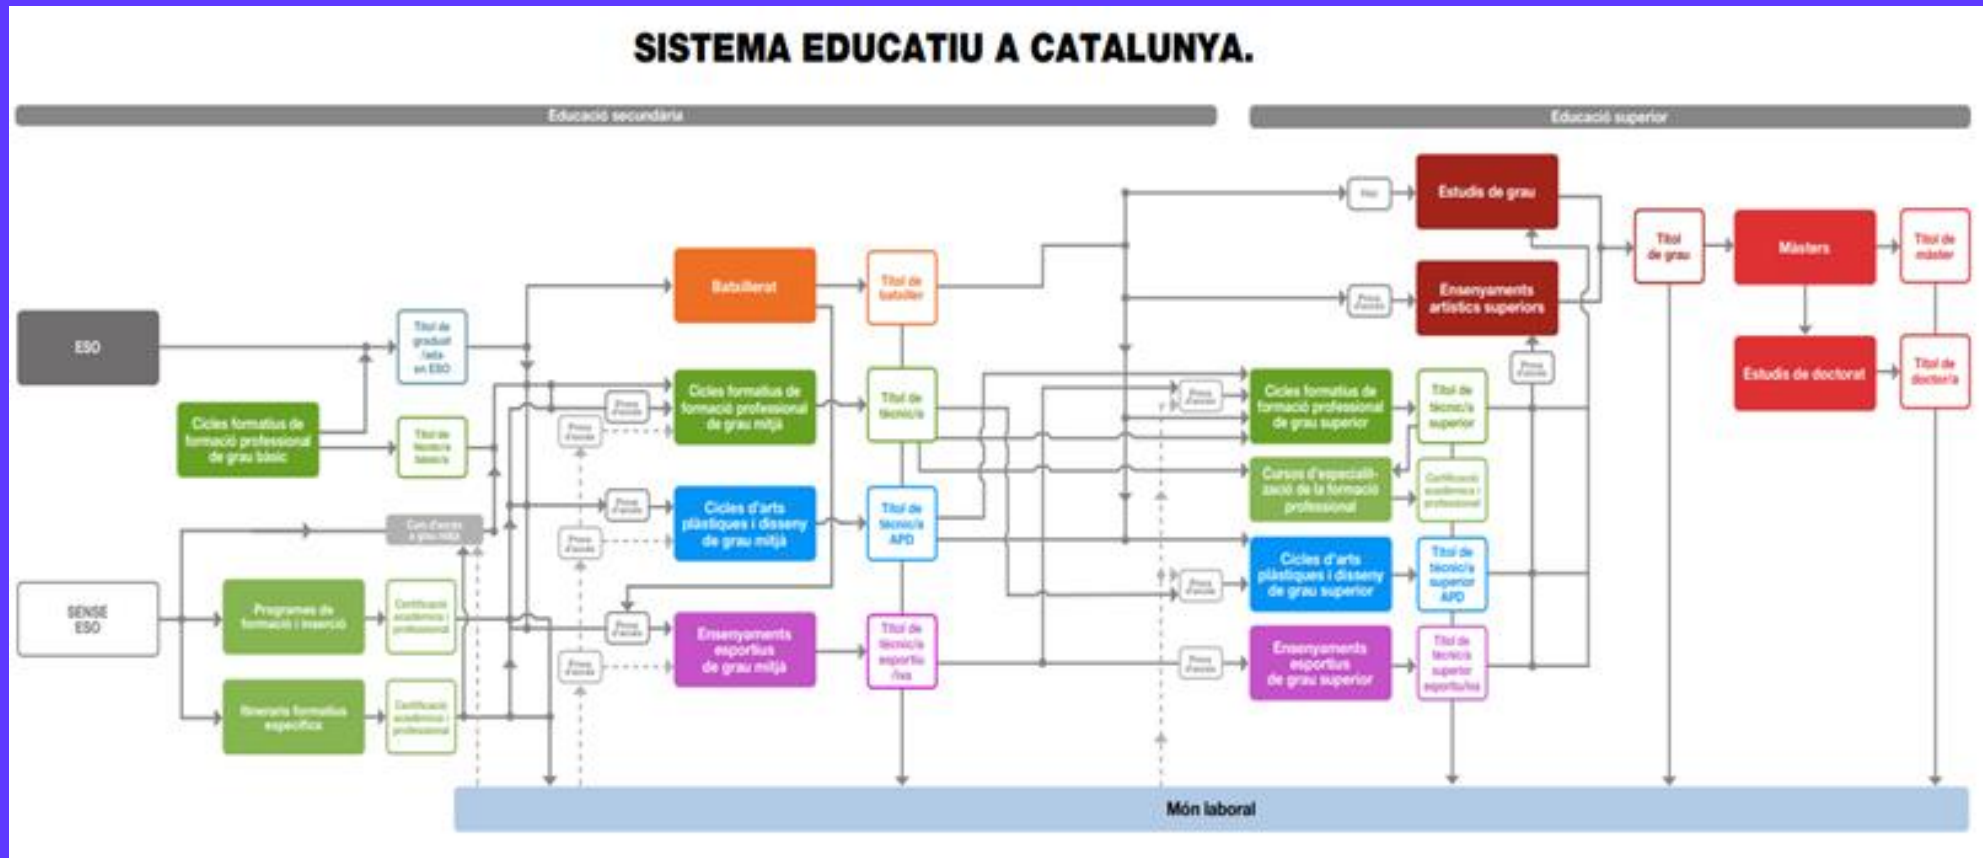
SISTEMA EDUCATIU A CATALUNYA.

Educació secundària

Educació superior

ESO

Cicles formatius de formació professional de grau bàsic

SENSE ESO

Programes de formació i inserció

Itineraris formatius específics

Títol de graduat /ada en ESO

Títol de tècnic/a bàsic/a

Certificació acadèmica i professional

Certificació acadèmica i professional

Curs d'accés a grau mitjà

Prova d'accés

Prova d'accés

Prova d'accés

Prova d'accés

Prova d'accés

Prova d'accés

Prova d'accés

Batxillerat

Cicles formatius de formació professional de grau mitjà

Cicles d'arts plàstiques i disseny de grau mitjà

Ensenyaments esportius de grau mitjà

Títol de batxiller

Títol de tècnic/a

Títol de tècnic/a APD

Títol de tècnic/a esportiu /iva

PAU

Prova d'accés

Estudis de grau

Ensenyaments artístics superiors

Prova d'accés

Prova d'accés

Prova d'accés

Prova d'accés

Cicles formatius de formació professional de grau superior

Cursos d'especialització de la formació professional

Cicles d'arts plàstiques i disseny de grau superior

Ensenyaments esportius de grau superior

Títol de tècnic/a superior

Certificació acadèmica i professional

Títol de tècnic/a superior APD

Títol de tècnic/a superior esportiu/iva

Títol de grau

Màsters

Estudis de doctorat

Títol de màster

Títol de doctor/a

Món laboral